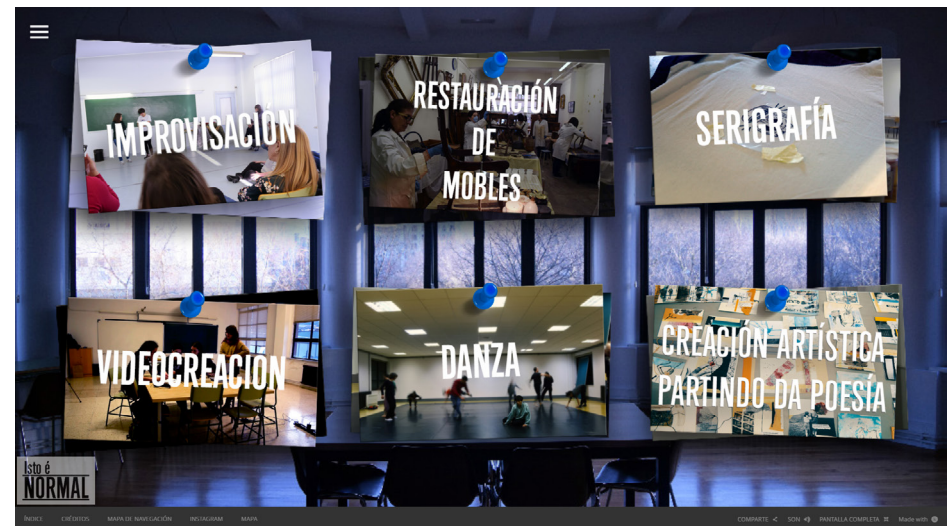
IMPROVISACIÓN

RESTAURACIÓN DE MOBLES

SERIGRAFÍA

VIDEOCREACIÓN

DANZA

CREACIÓN ARTÍSTICA PARTINDO DA POESÍA

Isto é NORMAL

ÍNDICE CRÉDITOS MAPA DE NAVEGACIÓN INSTAGRAM MAPA

COMPARTE SON PANTALLA COMPLETA Made with